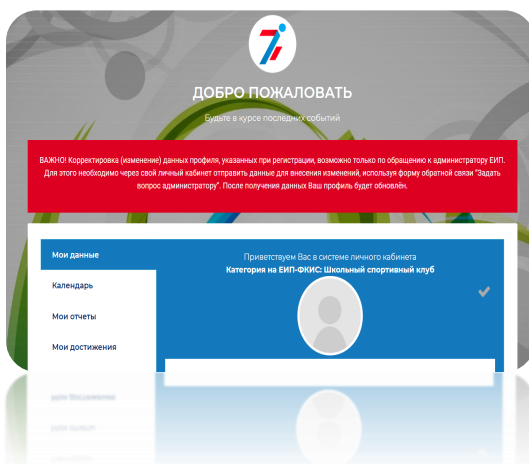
ДОБРО ПОЖАЛОВАТЬ

Будьте в курсе последних событий

ВАЖНО! Корректировка (изменение) данных профиля, указанных при регистрации, возможно только по обращению к администратору ЕИП. Для этого необходимо через свой личный кабинет отправить данные для внесения изменений, используя форму обратной связи "Задать вопрос администратору". После получения данных Ваш профиль будет обновлён.

Мои данные

Календарь

Мои отчеты

Мои достижения

Приветствуем Вас в системе личного кабинета

Категория на ЕИП-ФКИС: Школьный спортивный клуб